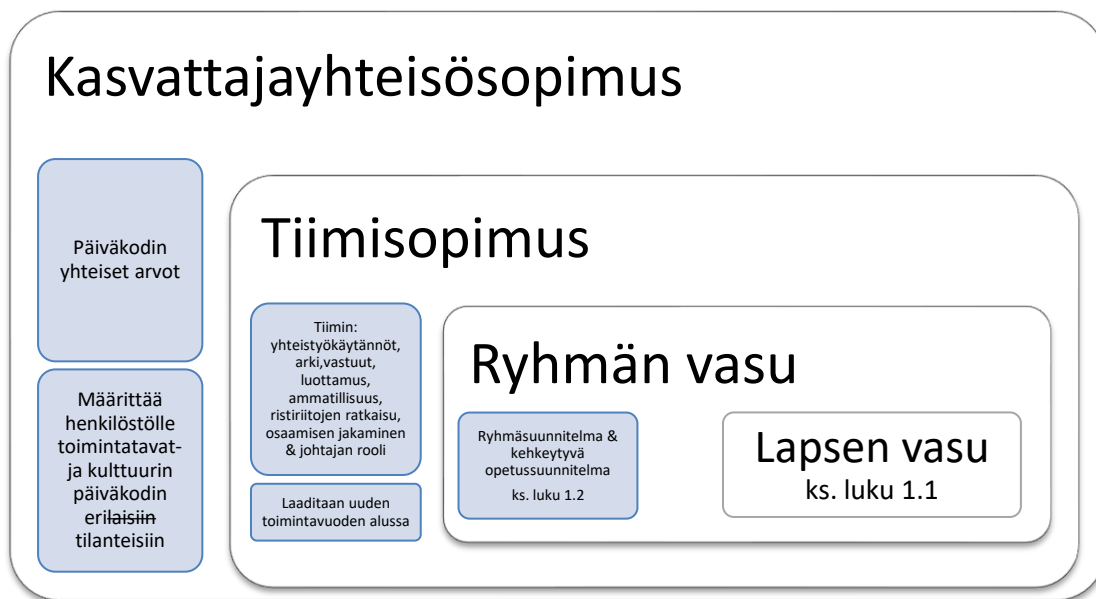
Kasvattajayhteisösopimus

Päiväkodin yhteiset arvot

Määrittää henkilöstölle toimintatavat- ja kulttuurin päiväkodin erilaisiin tilanteisiin

Tiimisopimus

Tiimin: yhteistyökäytännöt, arki,vastuut, luottamus, ammatillisuus, ristiriitojen ratkaisu, osaamisen jakaminen & johtajan rooli

Laaditaan uuden toimintavuoden alussa

Ryhmän vasu

Ryhmäsuunnitelma & kehkeytyvä opetussuunnitelma
ks. luku 1.2

Lapsen vasu
ks. luku 1.1